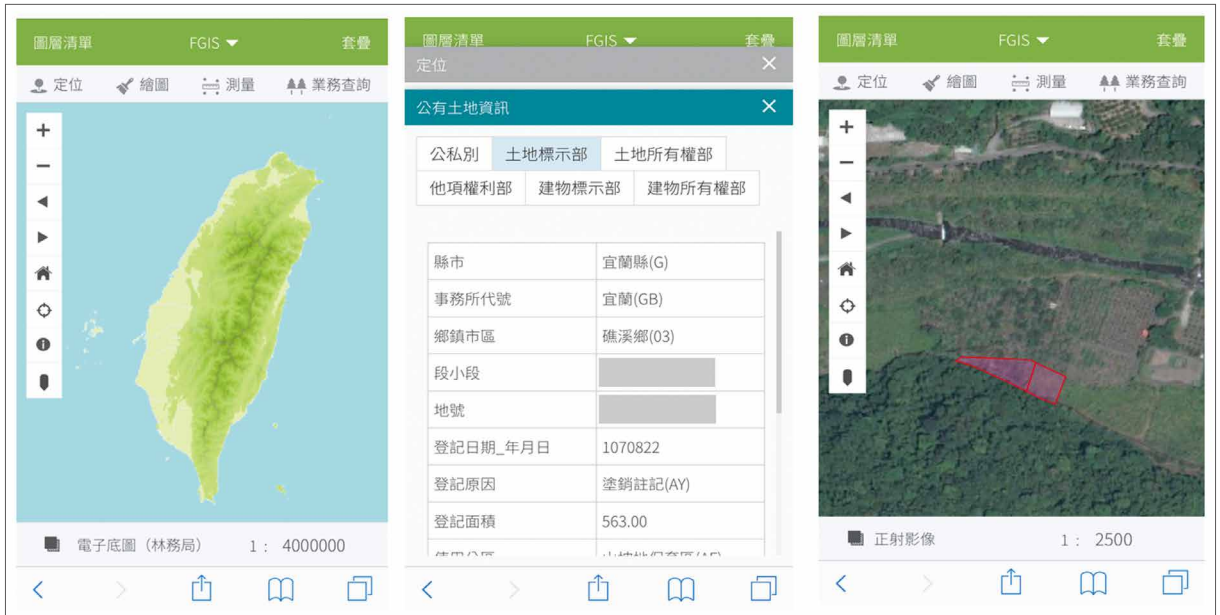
圖層清單 FGIS 套疊

定位 繪圖 測量 業務查詢

電子底圖（林務局） 1： 4000000

圖層清單 FGIS 套疊

定位

公有土地資訊

| 公私別 | 土地標示部 | 土地所有權部 |
|---|---|---|
| 他項權利部 | 建物標示部 | 建物所有權部 |

| 縣市 | 宜蘭縣(G) |
|---|---|
| 事務所代號 | 宜蘭(GB) |
| 鄉鎮市區 | 礁溪鄉(03) |
| 段小段 | |
| 地號 | |
| 登記日期_年月日 | 1070822 |
| 登記原因 | 塗銷註記(AY) |
| 登記面積 | 563.00 |
| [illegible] | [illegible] |

圖層清單 FGIS 套疊

定位 繪圖 測量 業務查詢

正射影像 1： 2500